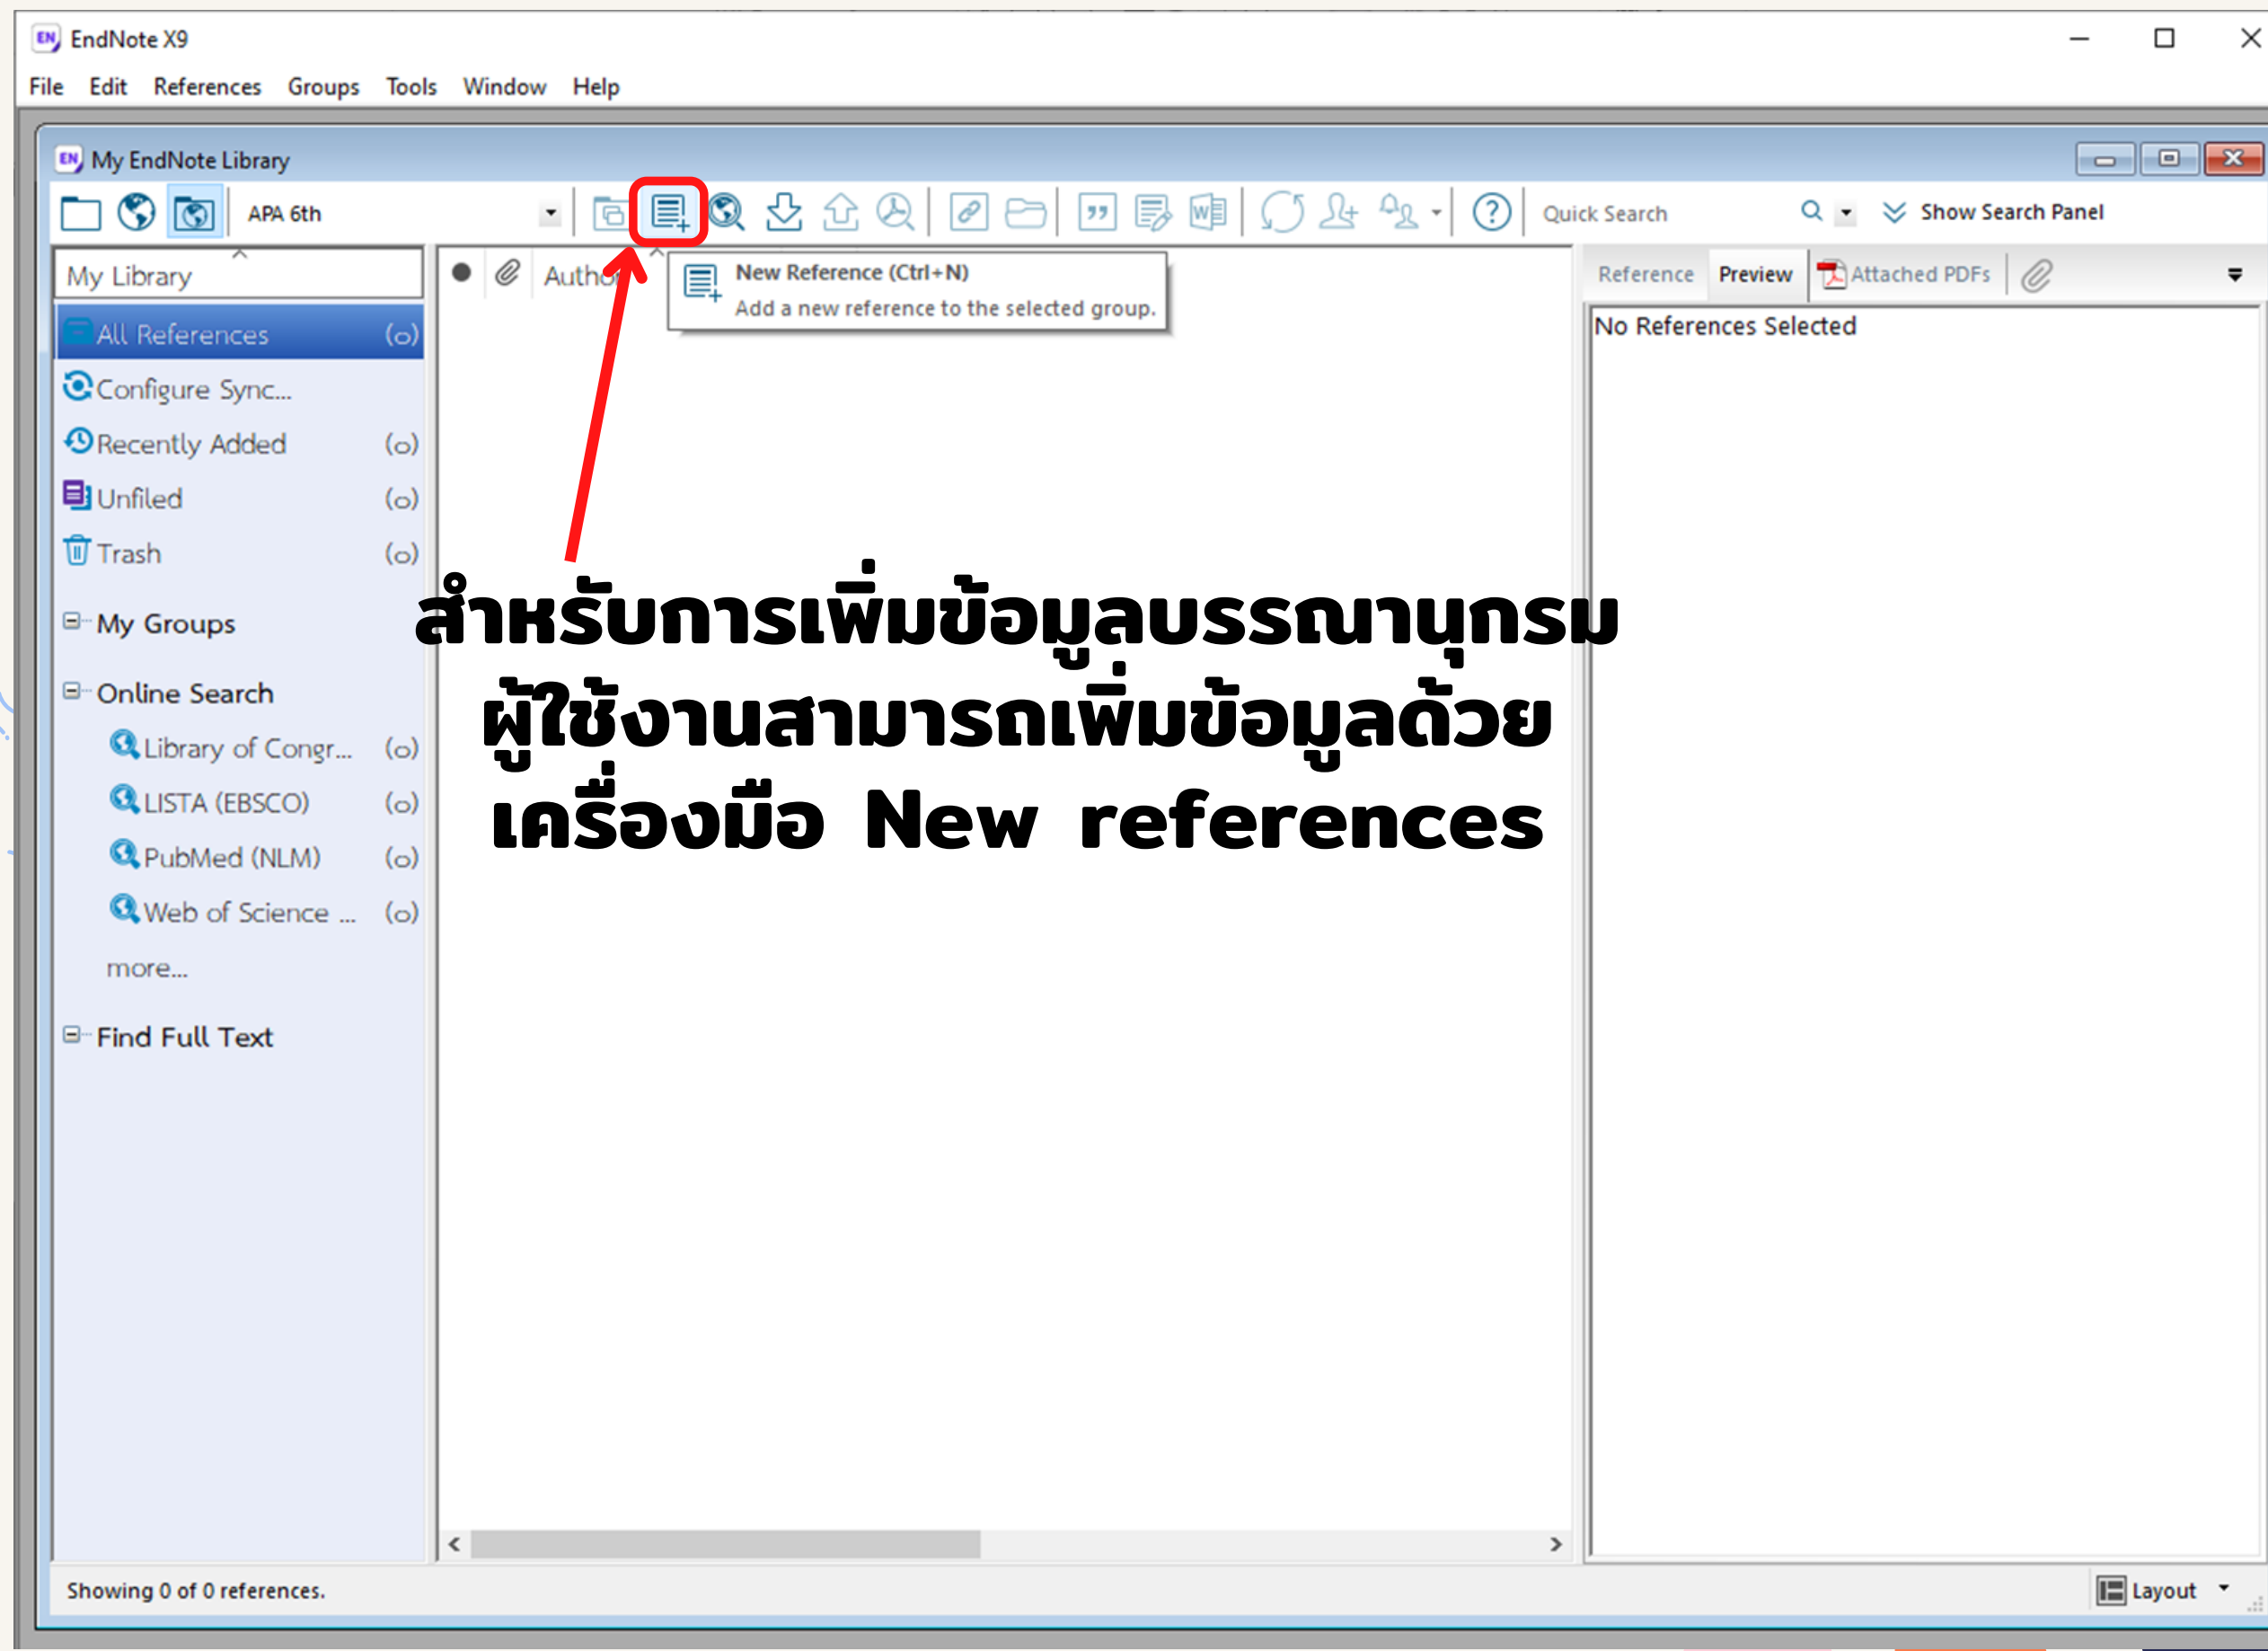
EndNote X9
File Edit References Groups Tools Window Help

My EndNote Library
APA 6th
Quick Search
Show Search Panel

My Library
All References (0)
Configure Sync...
Recently Added (0)
Unfiled (0)
Trash (0)
My Groups
Online Search
Library of Congr... (0)
LISTA (EBSCO) (0)
PubMed (NLM) (0)
Web of Science ... (0)
more...
Find Full Text

Autho

New Reference (Ctrl+N)
Add a new reference to the selected group.

Reference Preview Attached PDFs
No References Selected

สำหรับการเพิ่มข้อมูลบรรณานุกรม ผู้ใช้งานสามารถเพิ่มข้อมูลด้วยเครื่องมือ New references

Showing 0 of 0 references.
Layout